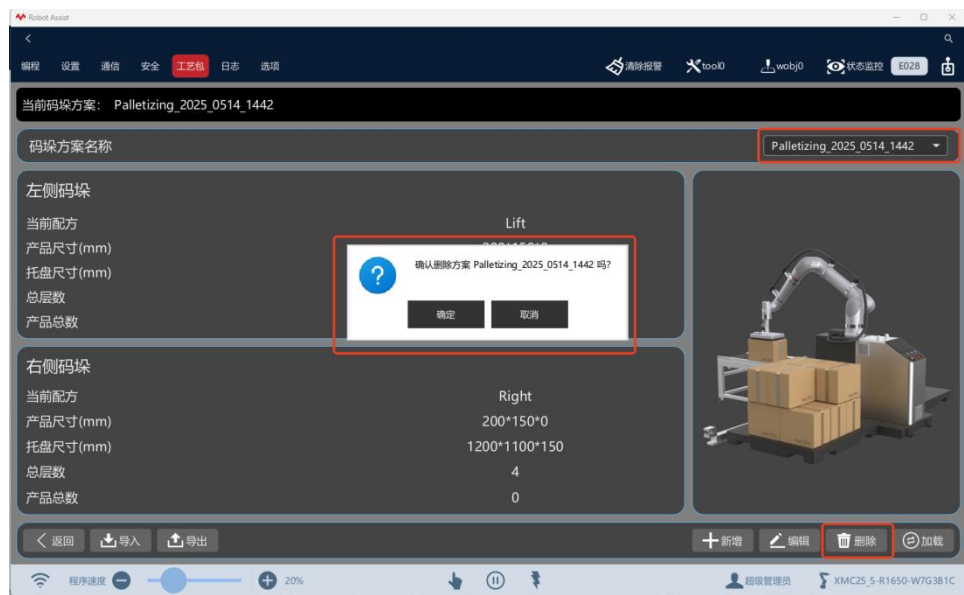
Robot Assist

编程 设置 通信 安全 工艺包 日志 选项

清除报警 tool0 wobj0 状态监控 E028

当前码垛方案: Palletizing_2025_0514_1442

码垛方案名称

Palletizing_2025_0514_1442

左侧码垛

当前配方 Lift

产品尺寸(mm) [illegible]

托盘尺寸(mm)

总层数

产品总数

确认删除方案 Palletizing_2025_0514_1442 吗?

确定 取消

右侧码垛

当前配方 Right

产品尺寸(mm) 200*150*0

托盘尺寸(mm) 1200*1100*150

总层数 4

产品总数 0

返回 导入 导出

新增 编辑 删除 加载

程序速度 20%

超级管理员 XMC25_5-R1650-W7G3B1C